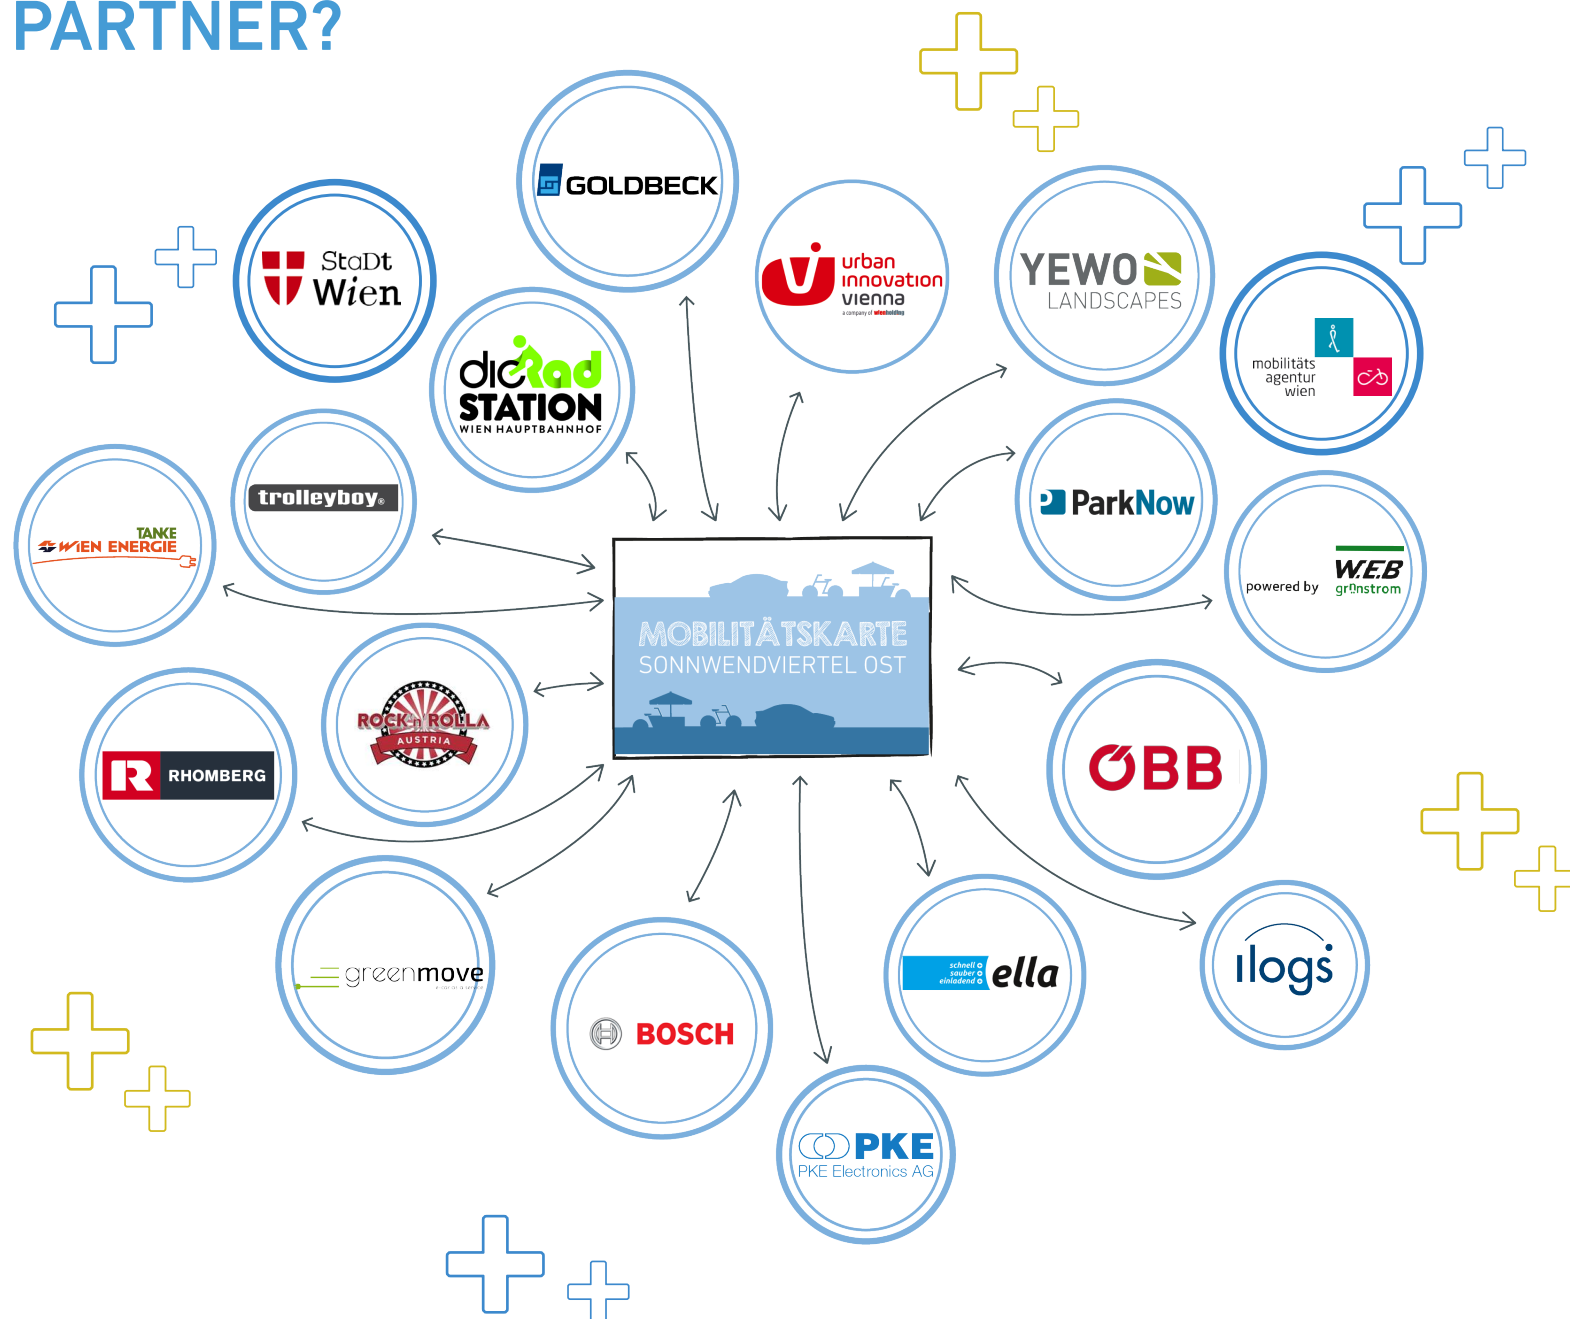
PARTNER?

GOLDBECK

StaDt Wien

urban innovation vienna

YEWO LANDSCAPES

mobilitäts agentur wien

die Rad STATION WIEN HAUPTBAHNHOF

trolleyboy

ParkNow

TANKE WIEN ENERGIE

MOBILITÄTSKARTE SONNWENDVIERTEL OST

powered by W.E.B grünstrom

ROCK'n'ROLLA AUSTRIA

RHOMBERG

ÖBB

greenmove

BOSCH

schnell sauber einladend ella

ilogs

PKE PKE Electronics AG